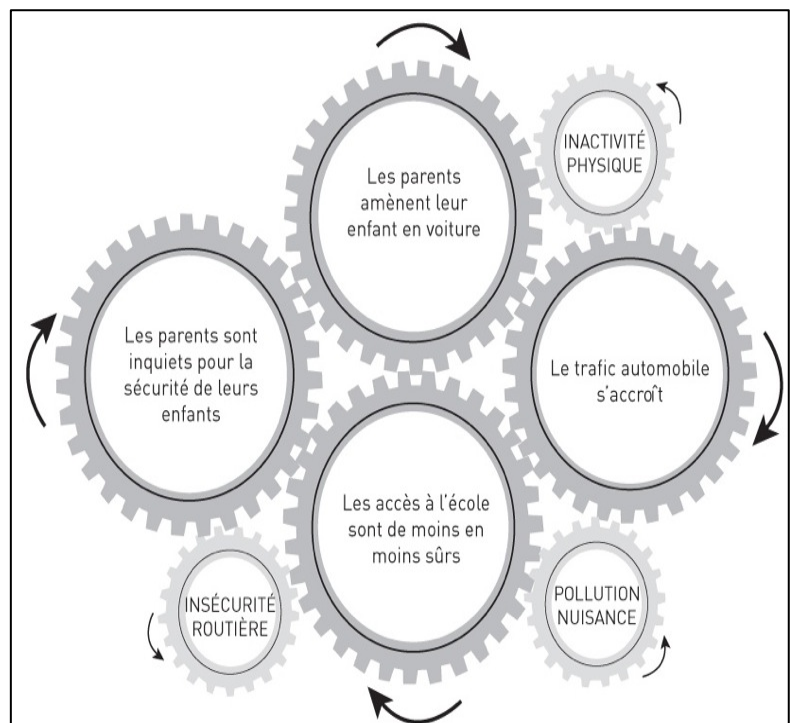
INACTIVITÉ PHYSIQUE

Les parents amènent leur enfant en voiture

Les parents sont inquiets pour la sécurité de leurs enfants

Le trafic automobile s'accroît

Les accès à l'école sont de moins en moins sûrs

INSÉCURITÉ ROUTIÈRE

POLLUTION NUISANCE